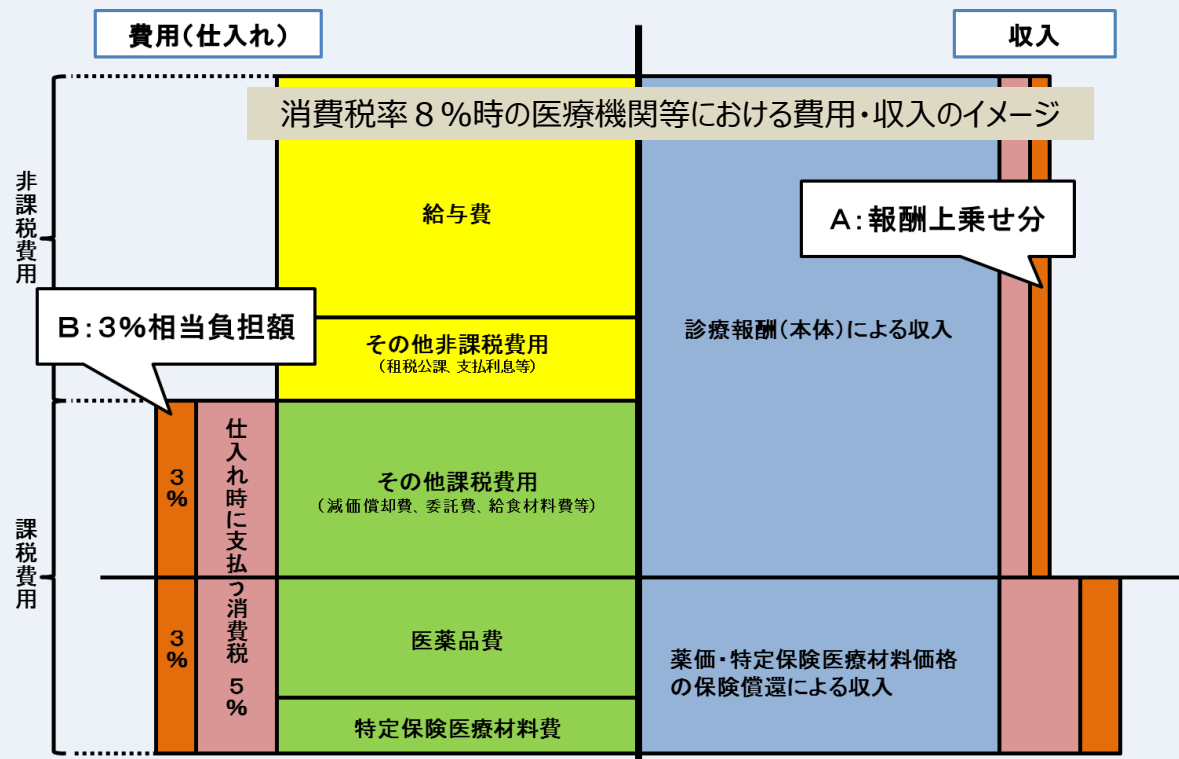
費用(仕入れ)

収入

消費税率８%時の医療機関等における費用・収入のイメージ

非課税費用

給与費

A:報酬上乗せ分

B:3%相当負担額

その他非課税費用
(租税公課、支払利息等)

診療報酬(本体)による収入

課税費用

３%

仕入れ時に支払う消費税 ５%

その他課税費用
(減価償却費、委託費、給食材料費等)

３%

医薬品費

薬価・特定保険医療材料価格の保険償還による収入

特定保険医療材料費